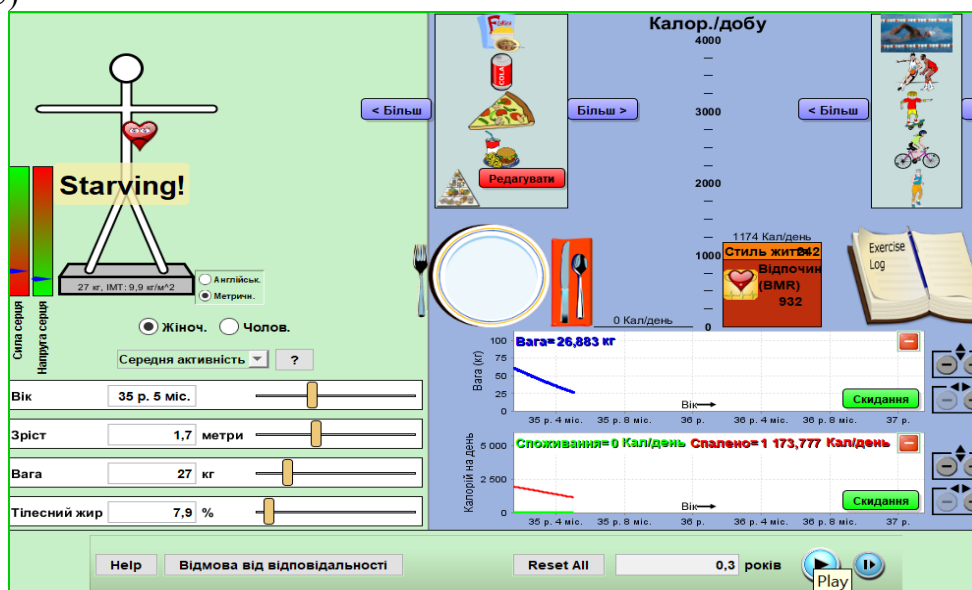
Starving!

27 кг, IMT: 9,9 кг/м^2

Англійськ.
Метричн.

Сила серця
Напруга серця

Жіноч. Чолов.

Середня активність ?

| Вік | 35 р. 5 міс. |
|---|---|
| Зріст | 1,7 метри |
| Вага | 27 кг |
| Тілесний жир | 7,9 % |

< Більш

Більш >

Редагувати

0 Кал/день

Калор./добу
4000
3000
2000
1000
0

1174 Кал/день
Стиль життя 242
Відпочин (BMR) 932

< Більш

Exercise Log

Вага= 26,883 кг
Вага (кг)
100
80
60
40
20
0
35 р. 4 міс. 35 р. 8 міс. 36 р. 36 р. 4 міс. 36 р. 8 міс. 37 р.
Вік
Скидання

Споживання= 0 Кал/день Спалено= 1 173,777 Кал/день
Калорії на день
5 000
2 500
0
35 р. 4 міс. 35 р. 8 міс. 36 р. 36 р. 4 міс. 36 р. 8 міс. 37 р.
Вік
Скидання

Help Відмова від відповідальності Reset All 0,3 років Play